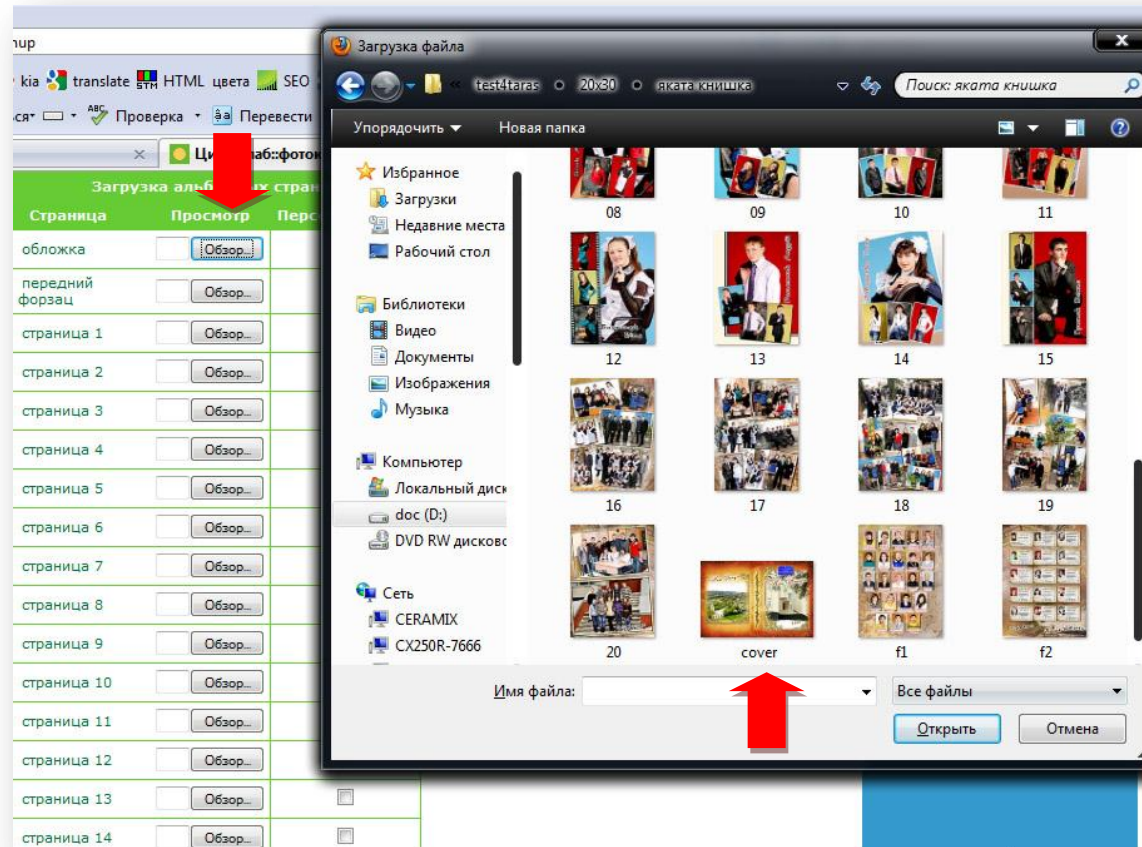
nup

kia translate HTML цвета SEO

ся Проверка Перевести

Ци аб::фото

Загрузка аль х стран

| Страница | Просмотр | Перс |
|---|---|---|
| обложка | Обзор... | |
| передний форзац | Обзор... | |
| страница 1 | Обзор... | |
| страница 2 | Обзор... | |
| страница 3 | Обзор... | |
| страница 4 | Обзор... | |
| страница 5 | Обзор... | |
| страница 6 | Обзор... | |
| страница 7 | Обзор... | |
| страница 8 | Обзор... | |
| страница 9 | Обзор... | |
| страница 10 | Обзор... | |
| страница 11 | Обзор... | |
| страница 12 | Обзор... | |
| страница 13 | Обзор... | |
| страница 14 | Обзор... | |

Загрузка файла

test4taras 20x30 яката книшка

Поиск: яката книшка

Упорядочить Новая папка

Избранное
Загрузки
Недавние места
Рабочий стол

Библиотеки
Видео
Документы
Изображения
Музыка

Компьютер
Локальный диск
doc (D:)
DVD RW дисково

Сеть
CERAMIX
CX250R-7666

08 09 10 11
12 13 14 15
16 17 18 19
20 cover f1 f2

Имя файла:

Все файлы

Открыть Отмена